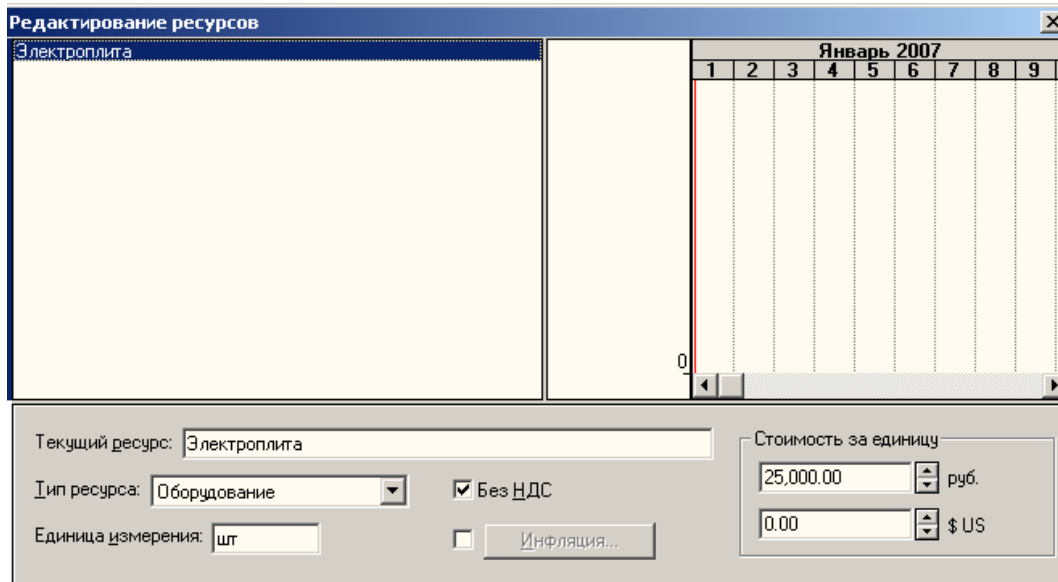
Редактирование ресурсов

Электроплита

Январь 2007

| 1 | 2 | 3 | 4 | 5 | 6 | 7 | 8 | 9 |
|---|---|---|---|---|---|---|---|---|

0

Текущий ресурс: Электроплита

Тип ресурса: Оборудование

Без НДС

Единица измерения: шт

Инфляция...

Стоимость за единицу

25,000.00 руб.

0.00 $ US